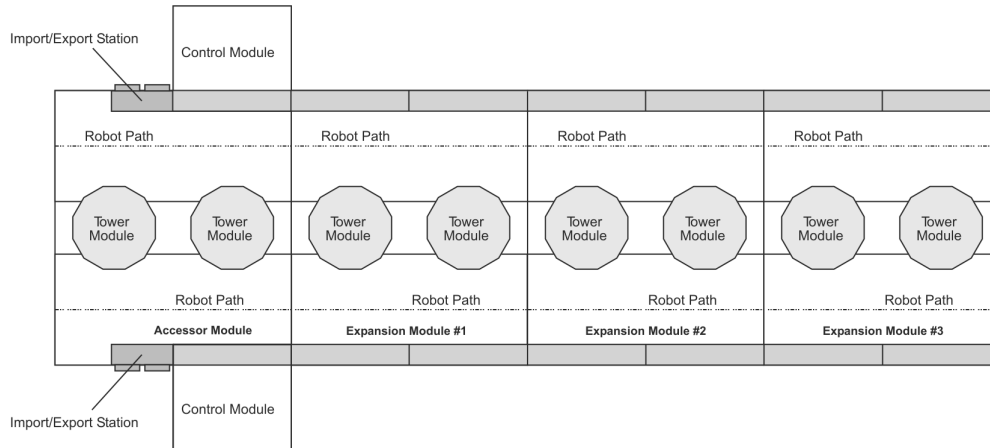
Import/Export Station
Control Module

Robot Path
Robot Path
Robot Path
Robot Path

Tower Module
Tower Module
Tower Module
Tower Module
Tower Module
Tower Module
Tower Module
Tower Module

Robot Path
Robot Path
Robot Path
Robot Path

Accessor Module
Expansion Module #1
Expansion Module #2
Expansion Module #3

Import/Export Station
Control Module